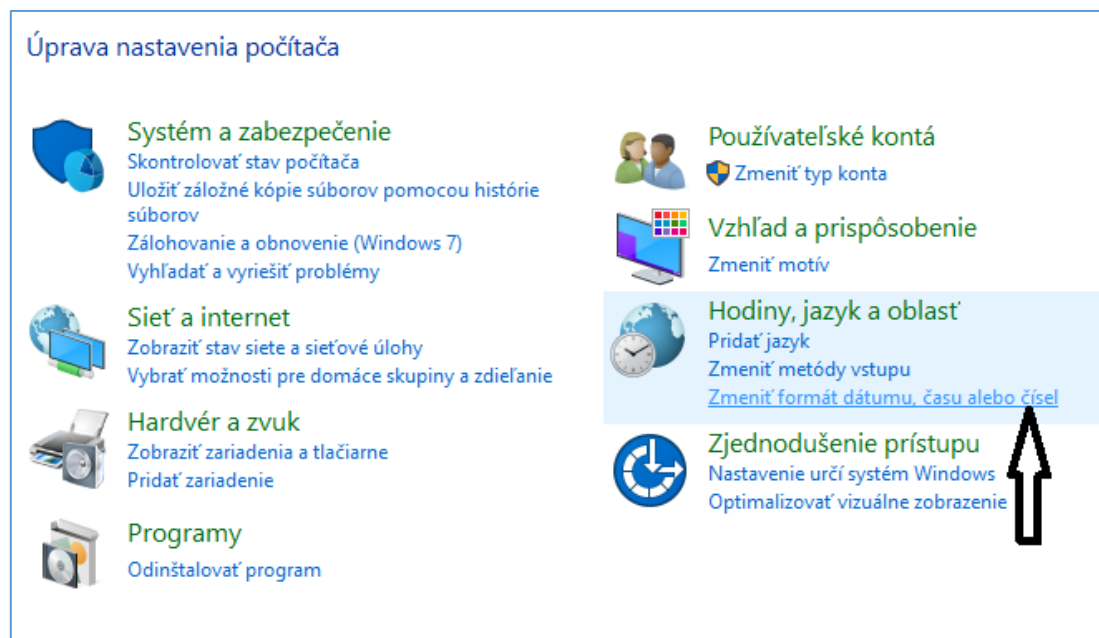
Úprava nastavenia počítača

Systém a zabezpečenie
Skontrolovať stav počítača
Uložiť záložné kópie súborov pomocou histórie súborov
Zálohovanie a obnovenie (Windows 7)
Vyhľadať a vyriešiť problémy

Sieť a internet
Zobraziť stav siete a sieťové úlohy
Vybrať možnosti pre domáce skupiny a zdieľanie

Hardvér a zvuk
Zobraziť zariadenia a tlačiarne
Pridať zariadenie

Programy
Odinštalovať program

Používateľské kontá
Zmeniť typ konta

Vzhľad a prispôsobenie
Zmeniť motív

Hodiny, jazyk a oblasť
Pridať jazyk
Zmeniť metódy vstupu
Zmeniť formát dátumu, času alebo čísel

Zjednodušenie prístupu
Nastavenie určí systém Windows
Optimalizovať vizuálne zobrazenie